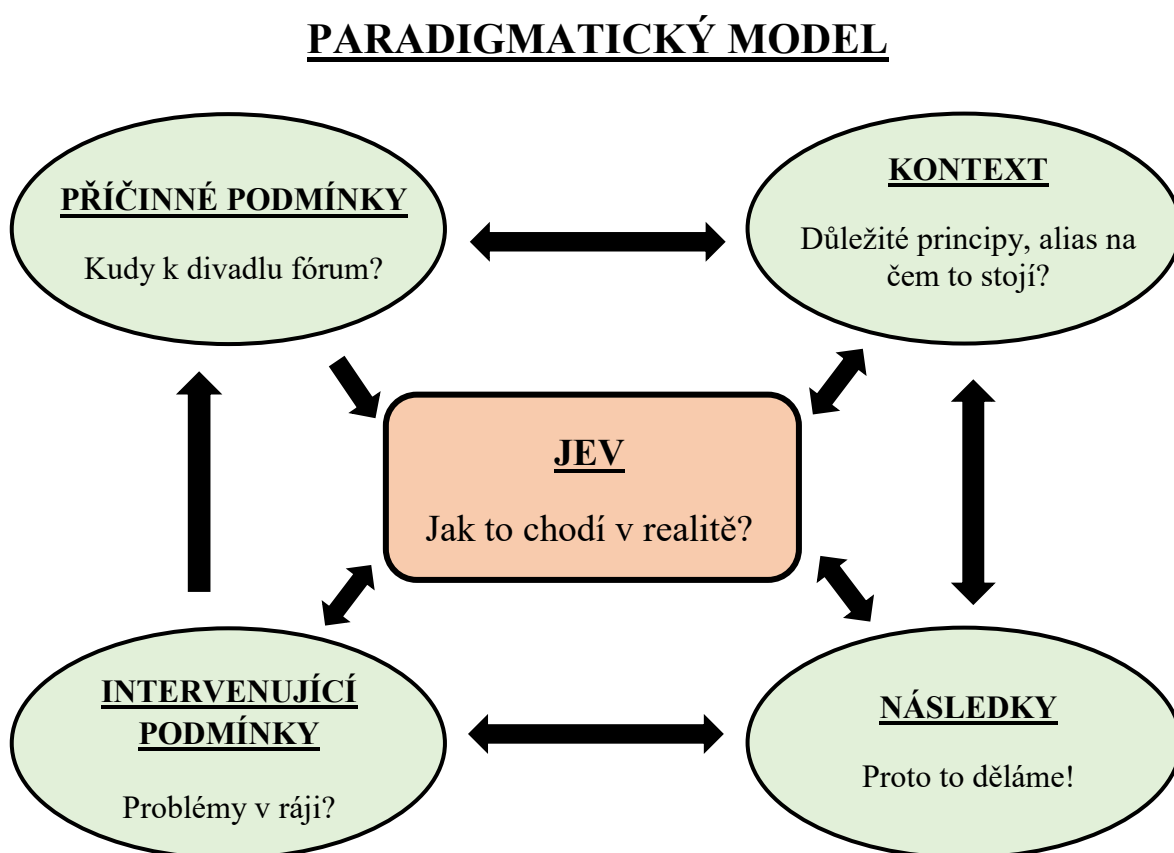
PARADIGMATICKÝ MODEL

PŘÍČINNÉ PODMÍNKY

Kudy k divadlu fórum?

KONTEXT

Důležité principy, alias na čem to stojí?

JEV

Jak to chodí v realitě?

INTERVENUJÍCÍ PODMÍNKY

Problémy v ráji?

NÁSLEDKY

Proto to děláme!